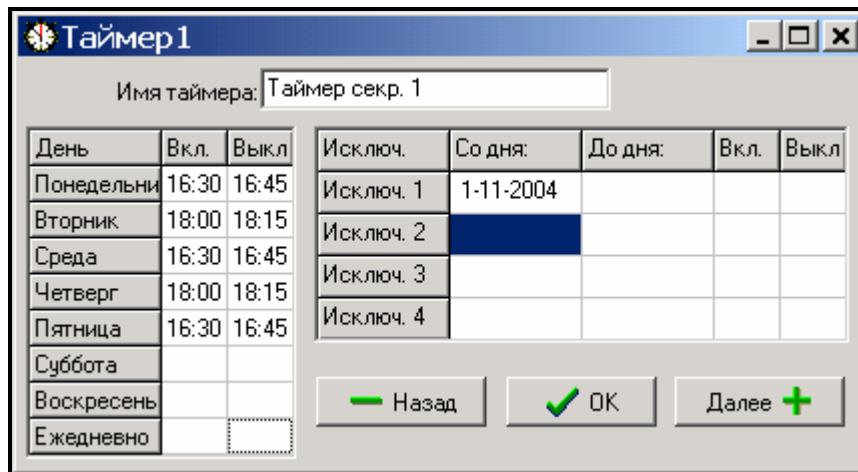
Таймер1

Имя таймера: Таймер секр. 1

| День | Вкл. | Выкл |
|---|---|---|
| Понедельни | 16:30 | 16:45 |
| Вторник | 18:00 | 18:15 |
| Среда | 16:30 | 16:45 |
| Четверг | 18:00 | 18:15 |
| Пятница | 16:30 | 16:45 |
| Суббота | | |
| Воскресень | | |
| Ежедневно | | |

| Исключ. | Со дня: | До дня: | Вкл. | Выкл |
|---|---|---|---|---|
| Исключ. 1 | 1-11-2004 | | | |
| Исключ. 2 | | | | |
| Исключ. 3 | | | | |
| Исключ. 4 | | | | |

Назад
OK
Далее